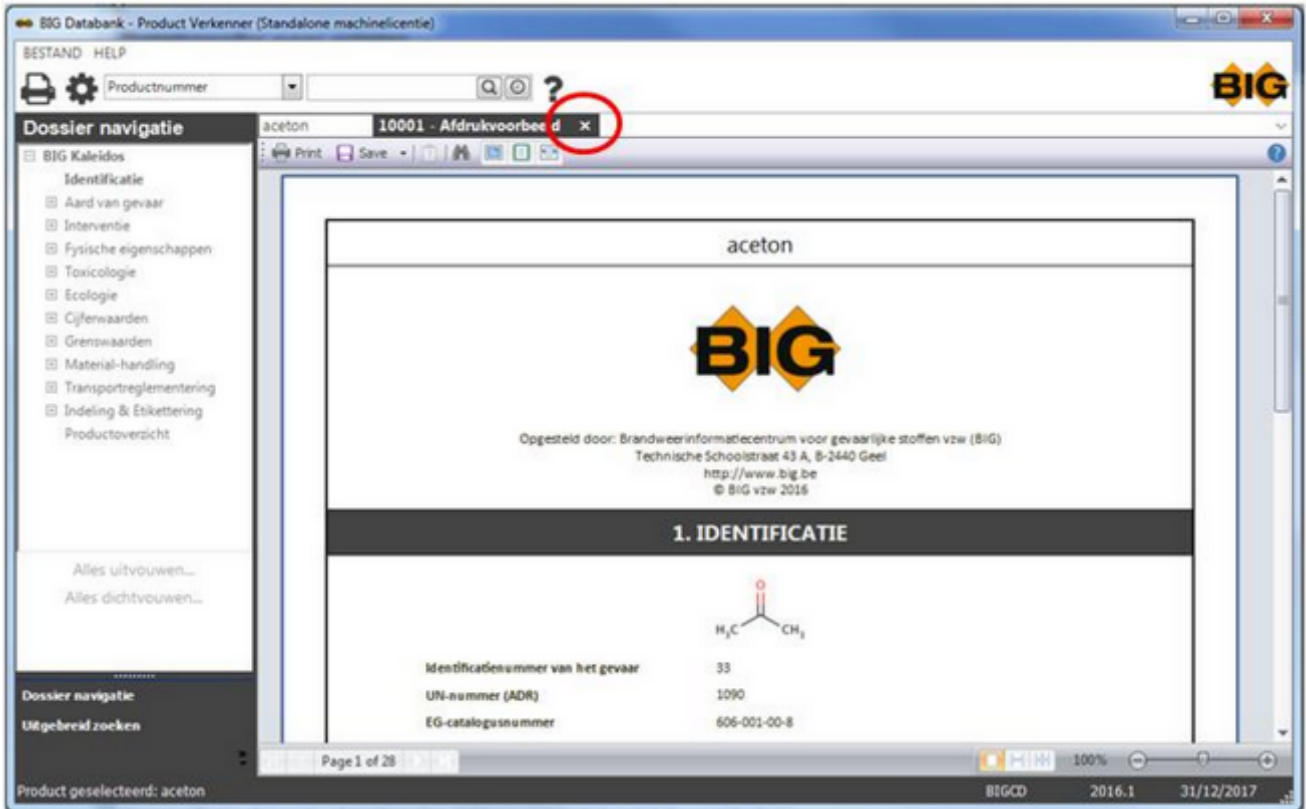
BIG Databank - Product Verkenner (Standalone machinelicentie)

BESTAND HELP

Productnummer

?

BIG

Dossier navigatie

aceton

10001 - Afdrukvoorbeeld ×

Print Save

BIG Kaleidos
Identificatie
Aard van gevaar
Interventie
Fysische eigenschappen
Toxicologie
Ecologie
Cijferwaarden
Grenswaarden
Material-handling
Transportreglementering
Indeling & Etikettering
Productoverzicht

Alles uitvouwen...
Alles dichtvouwen...

Dossier navigatie
Uitgebreid zoeken

aceton

BIG

Opgesteld door: Brandweerinformatiecentrum voor gevaarlijke stoffen vzw (BIG)
Technische Schoolstraat 43 A, B-2440 Geel
http://www.big.be
© BIG vzw 2016

1. IDENTIFICATIE

O

$H_3C$ $CH_3$

| | |
|---|---|
| Identificatienummer van het gevaar | 33 |
| UN-nummer (ADR) | 1090 |
| EG-catalogusnummer | 606-001-00-8 |

Page 1 of 28

100%

Product geselecteerd: aceton

BIGCD 2016.1 31/12/2017